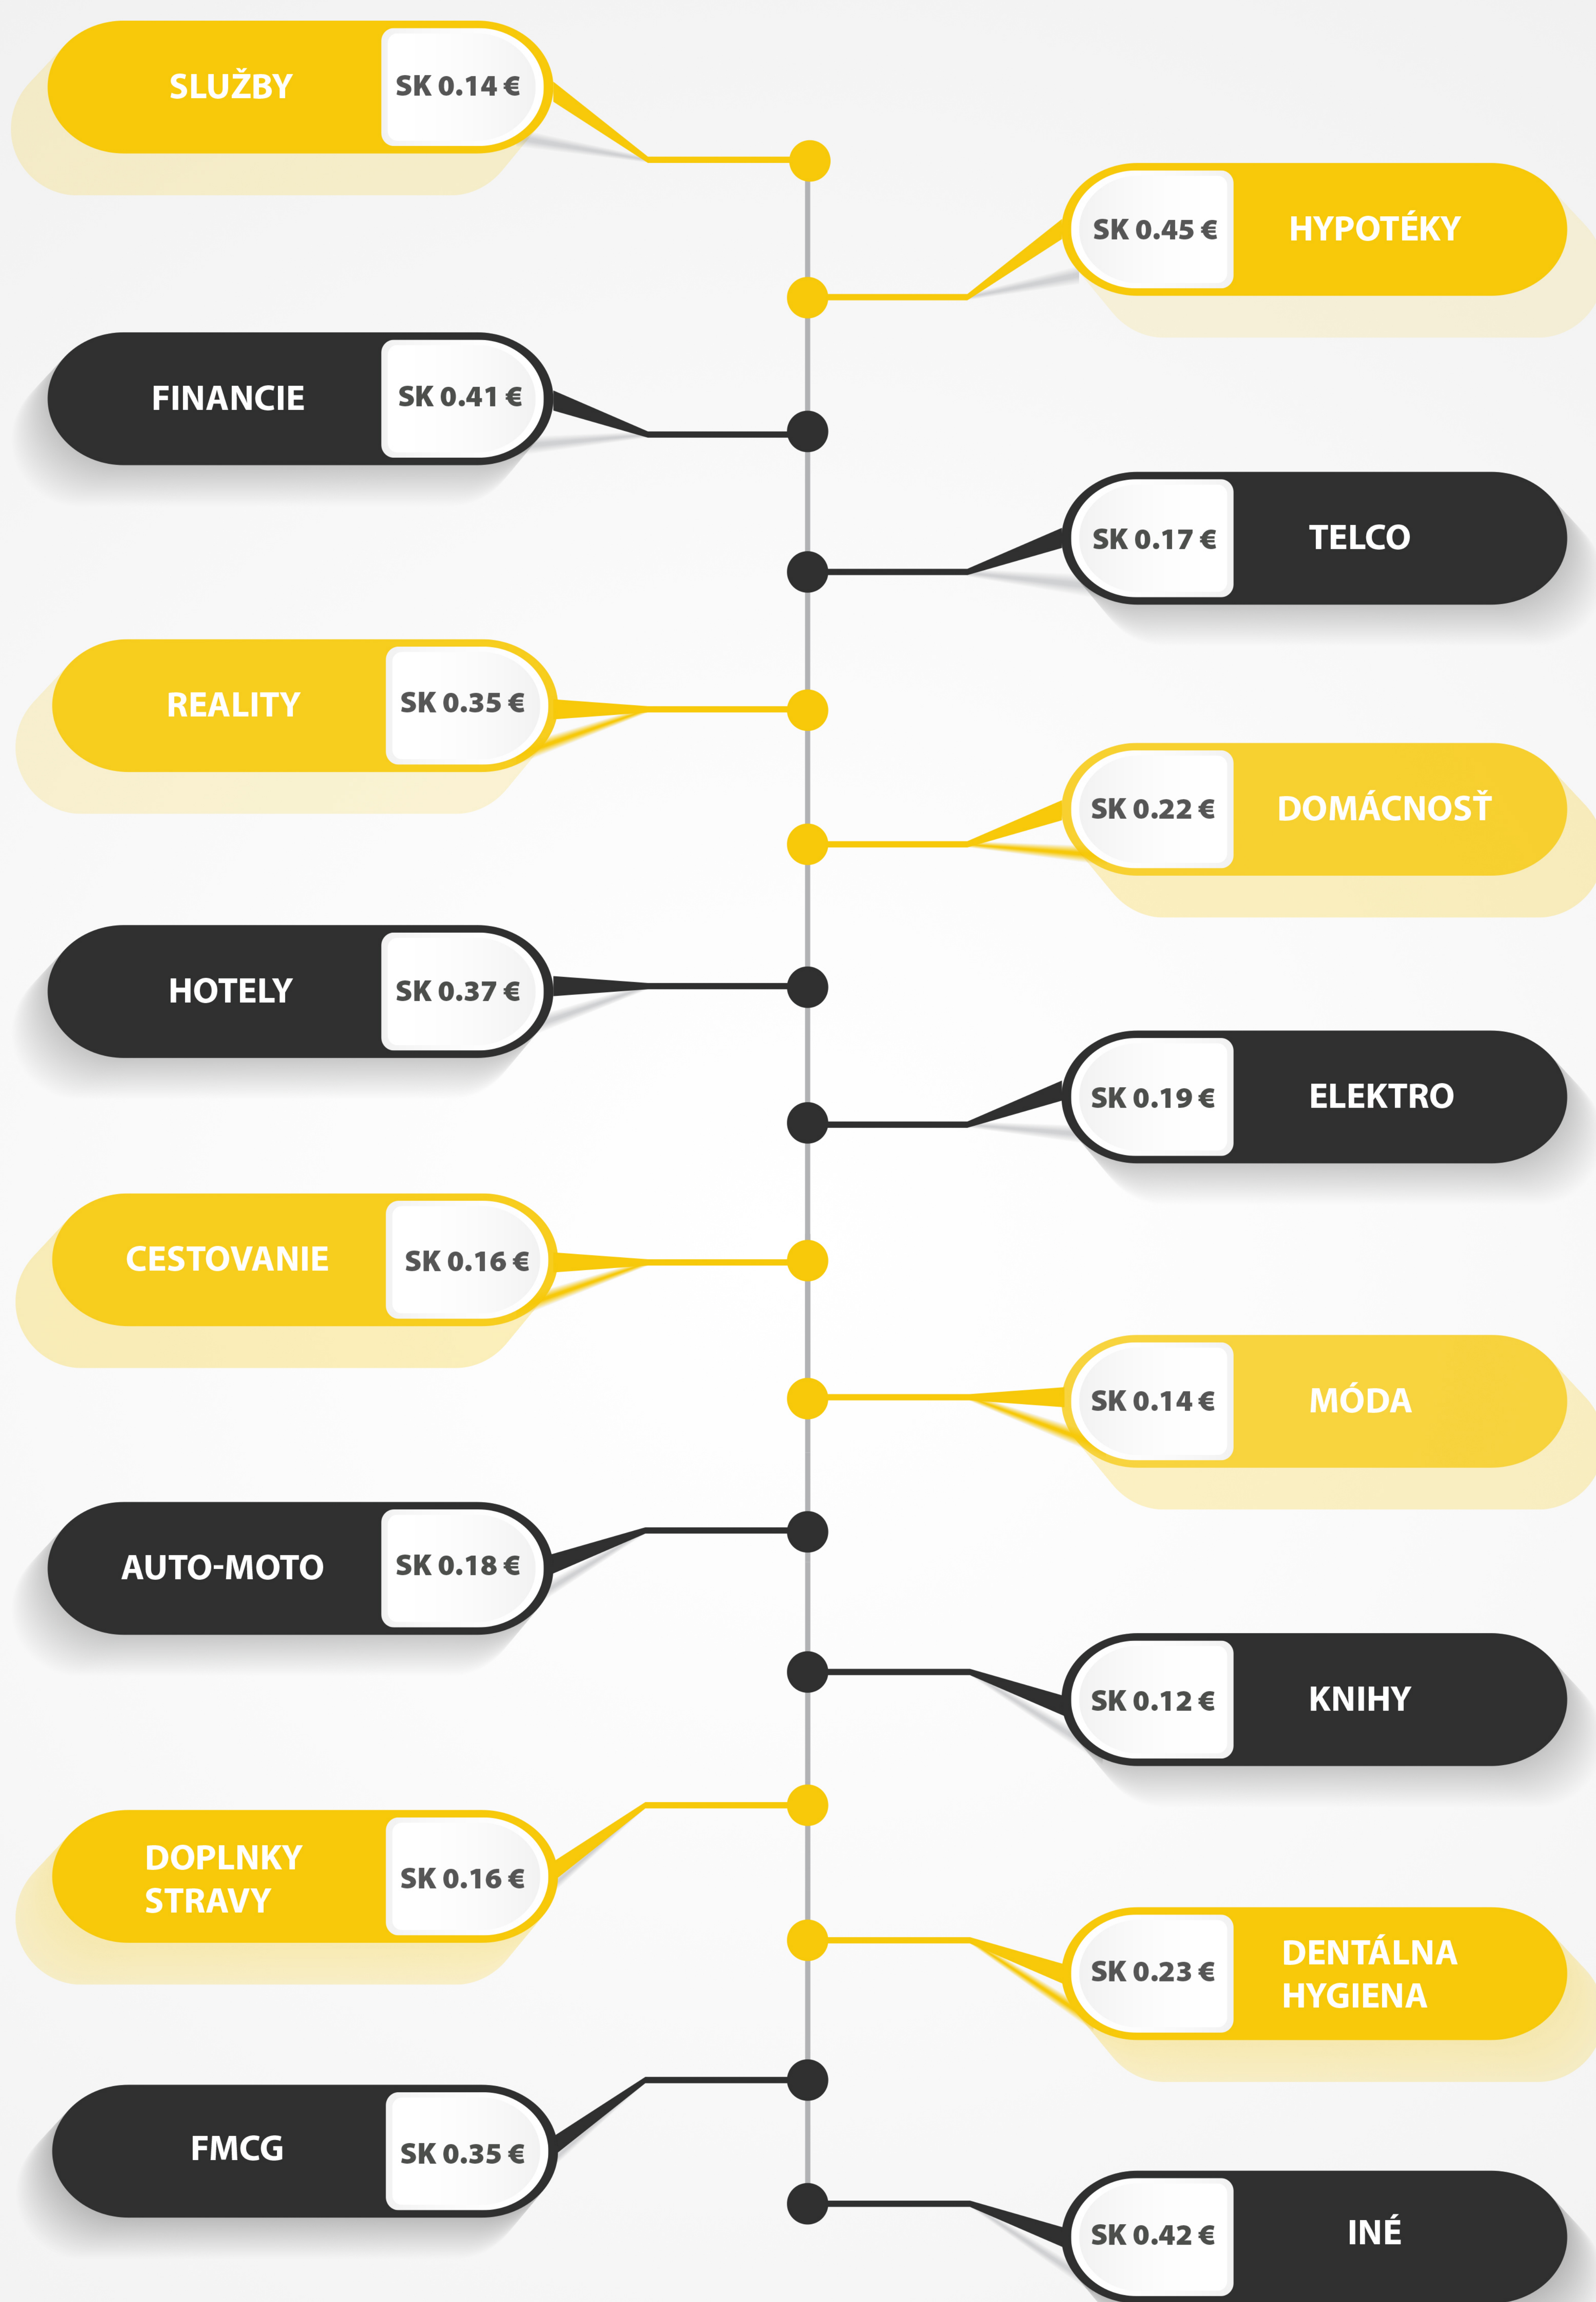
SLUŽBY SK 0.14 €

SK 0.45 € HYPOTÉKY

FINANCIE SK 0.41 €

SK 0.17 € TELCO

REALITY SK 0.35 €

SK 0.22 € DOMÁCNOSŤ

HOTELY SK 0.37 €

SK 0.19 € ELEKTRO

CESTOVANIE SK 0.16 €

SK 0.14 € MÓDA

AUTO-MOTO SK 0.18 €

SK 0.12 € KNIHY

DOPLNKY STRAVY SK 0.16 €

SK 0.23 € DENTÁLNA HYGIENA

FMCG SK 0.35 €

SK 0.42 € INÉ